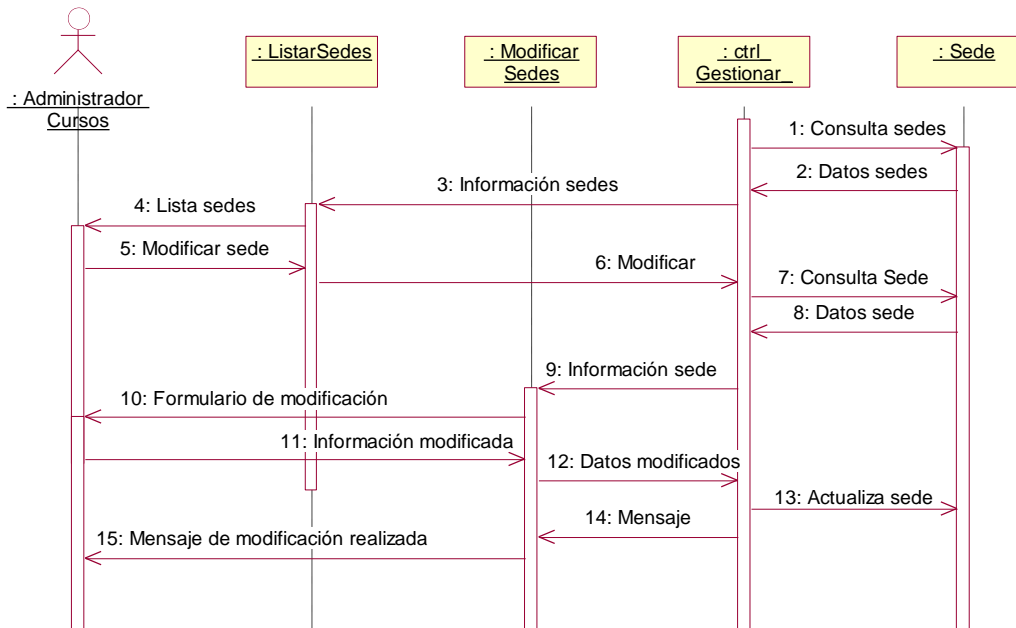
: Administrador Cursos

: ListarSedes

: Modificar Sedes

: ctrl_ Gestionar_

: Sede

1: Consulta sedes

2: Datos sedes

3: Información sedes

4: Lista sedes

5: Modificar sede

6: Modificar

7: Consulta Sede

8: Datos sede

9: Información sede

10: Formulario de modificación

11: Información modificada

12: Datos modificados

13: Actualiza sede

14: Mensaje

15: Mensaje de modificación realizada